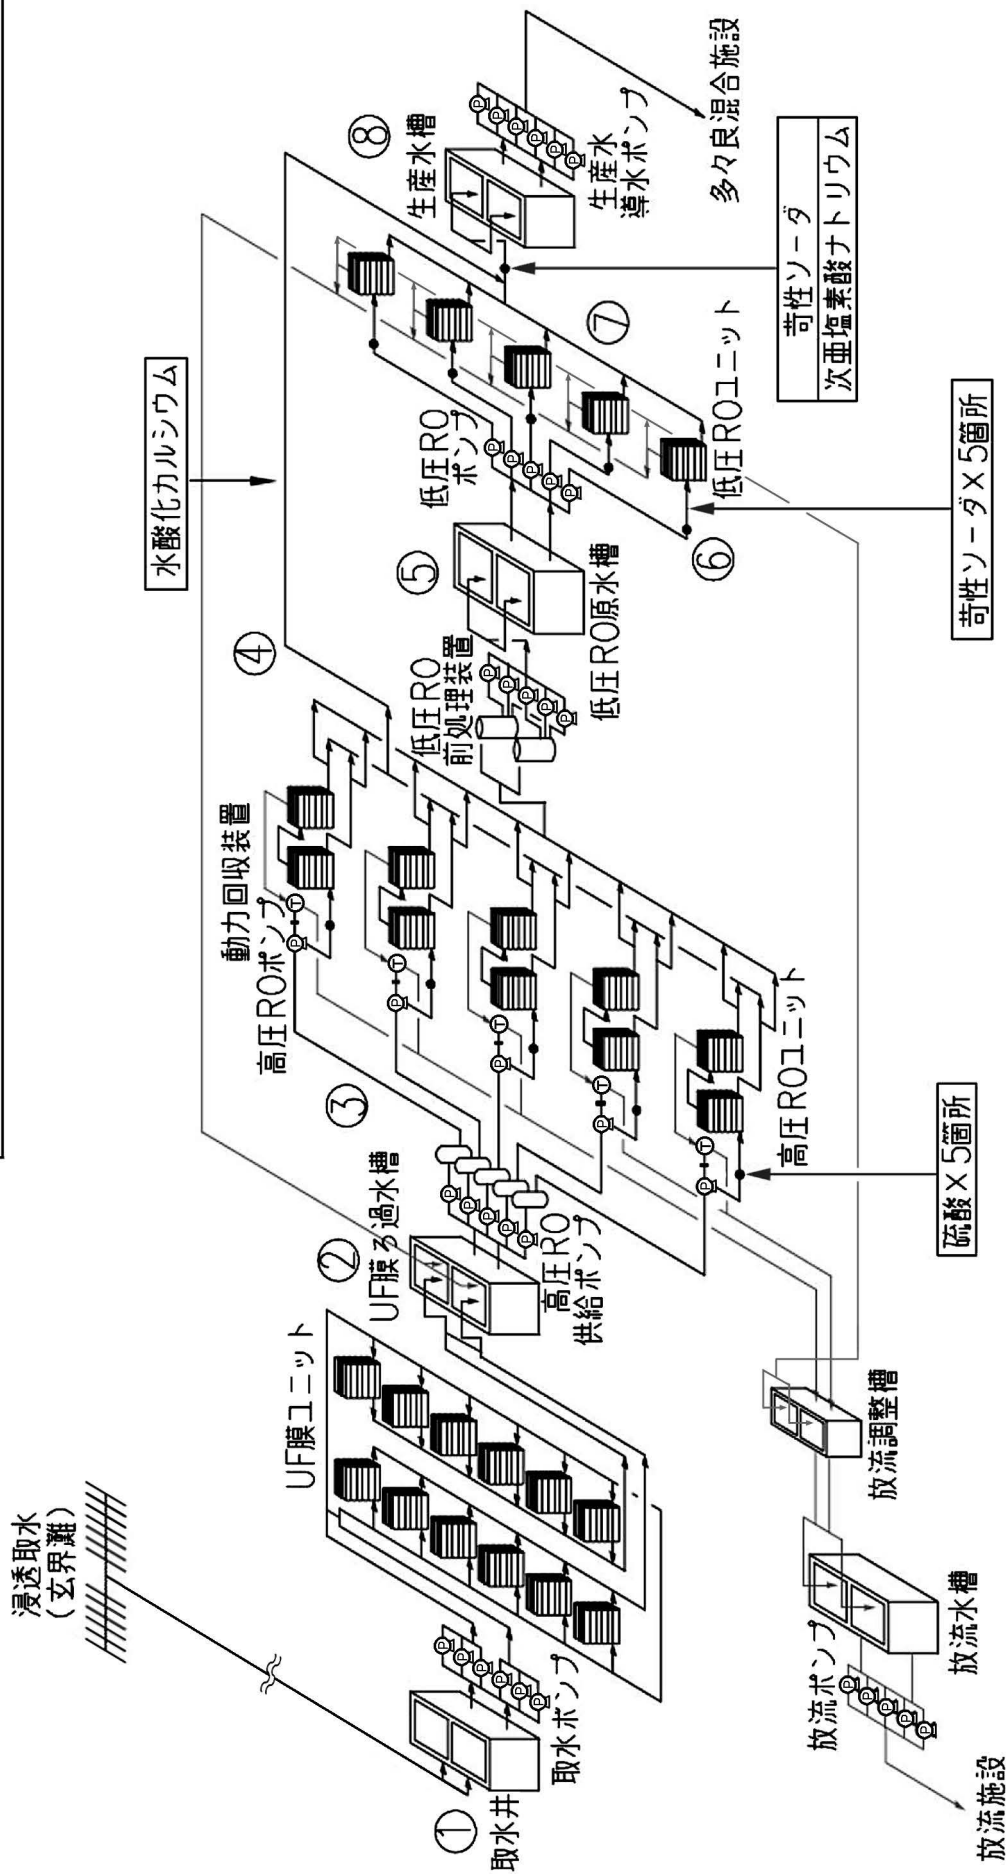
浸透取水
（玄界灘）

①
取水井

取水ポンプ

UF膜ユニット

②
UF膜ろ過水槽

高圧RO
供給ポンプ

③

高圧ROポンプ

動力回収装置

高圧ROユニット

硫酸×5箇所

放流調整槽

放流水槽

放流ポンプ

放流施設

④

低圧RO
前処理装置

低圧RO原水槽

⑤

低圧RO
ポンプ

⑥

低圧ROユニット

苛性ソーダ×5箇所

⑦

水酸化カルシウム

苛性ソーダ
次亜塩素酸ナトリウム

⑧
生産水槽

生産水
導水ポンプ

多々良混合施設